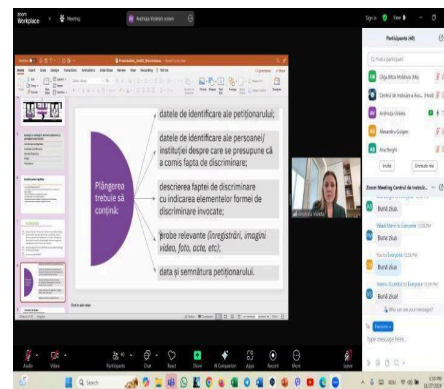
Zoom Workplace

Meeting

Plângerea trebuie să conțină:

datele de identificare ale petiționarului;

datele de identificare ale persoanei/ instituției despre care se presupune că a comis fapta de discriminare;

descrierea faptei de discriminare cu indicarea elementelor formei de discriminare invocate;

probe relevante (înregistrări, imagini video, foto, acte, etc);

data și semnătura petiționarului.

Participanți (40)

Olga Bitca Moldovan (Me)

Centrul de Instruire a Ava...

Andreea Vrânea

Alexandru Grigore

Ana Berghi

Invite

Zoom Meeting Centrul de Instr...

Bună ziua

Bună ziua

Bună ziua

Bună ziua!

Audio

Video

Participants

Chat

React

Share

AI Companion

Apps

Record

More

Leave

Search